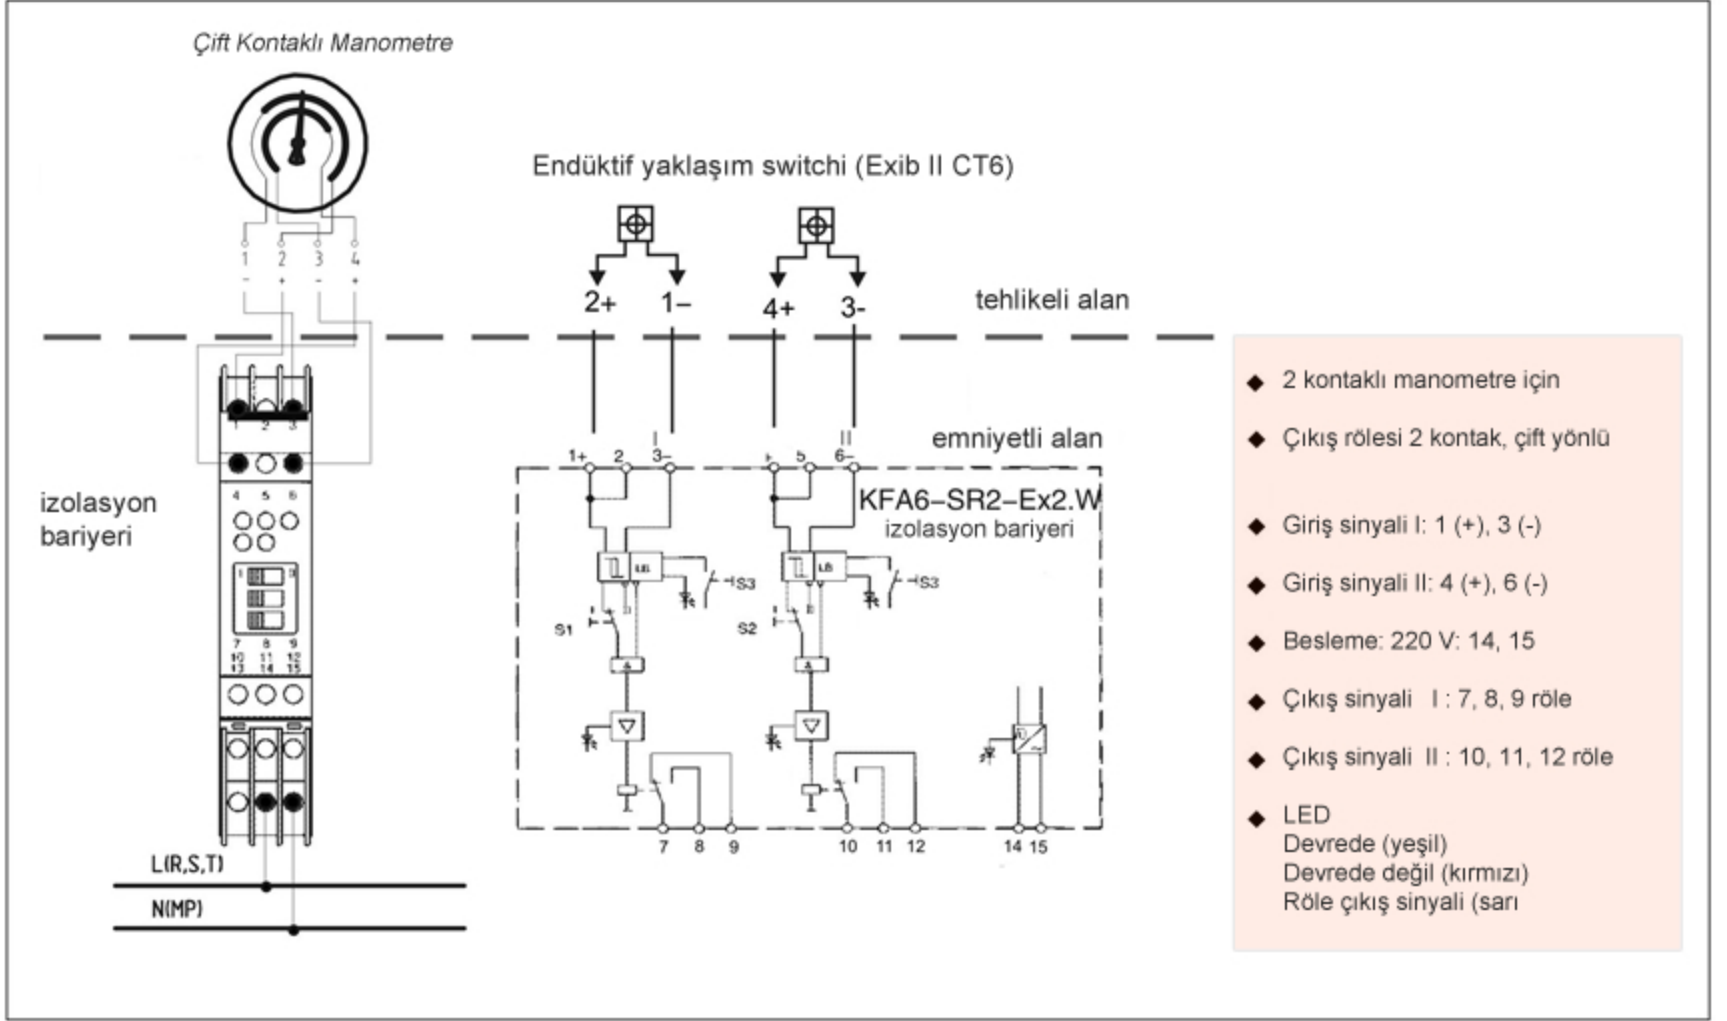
Çift Kontaklı Manometre

1 2 3 4
- + - +

Endüktif yaklaşım switchi (Exib II CT6)

2+ 1– 4+ 3-

tehlikeli alan

1 2 3
4 5 6
7 8 9
10 11 12
13 14 15

izolasyon bariyeri

emniyetli alan

I II
1+ 2 3– 4 5 6–

KFA6–SR2–Ex2.W
izolasyon bariyeri

S3 S1 S3 S2

7 8 9 10 11 12 14 15

L(R,S,T)
N(MP)

◆ 2 kontaklı manometre için

◆ Çıkış rölesi 2 kontak, çift yönlü

◆ Giriş sinyali I: 1 (+), 3 (-)

◆ Giriş sinyali II: 4 (+), 6 (-)

◆ Besleme: 220 V: 14, 15

◆ Çıkış sinyali I : 7, 8, 9 röle

◆ Çıkış sinyali II : 10, 11, 12 röle

◆ LED
Devrede (yeşil)
Devrede değil (kırmızı)
Röle çıkış sinyali (sarı